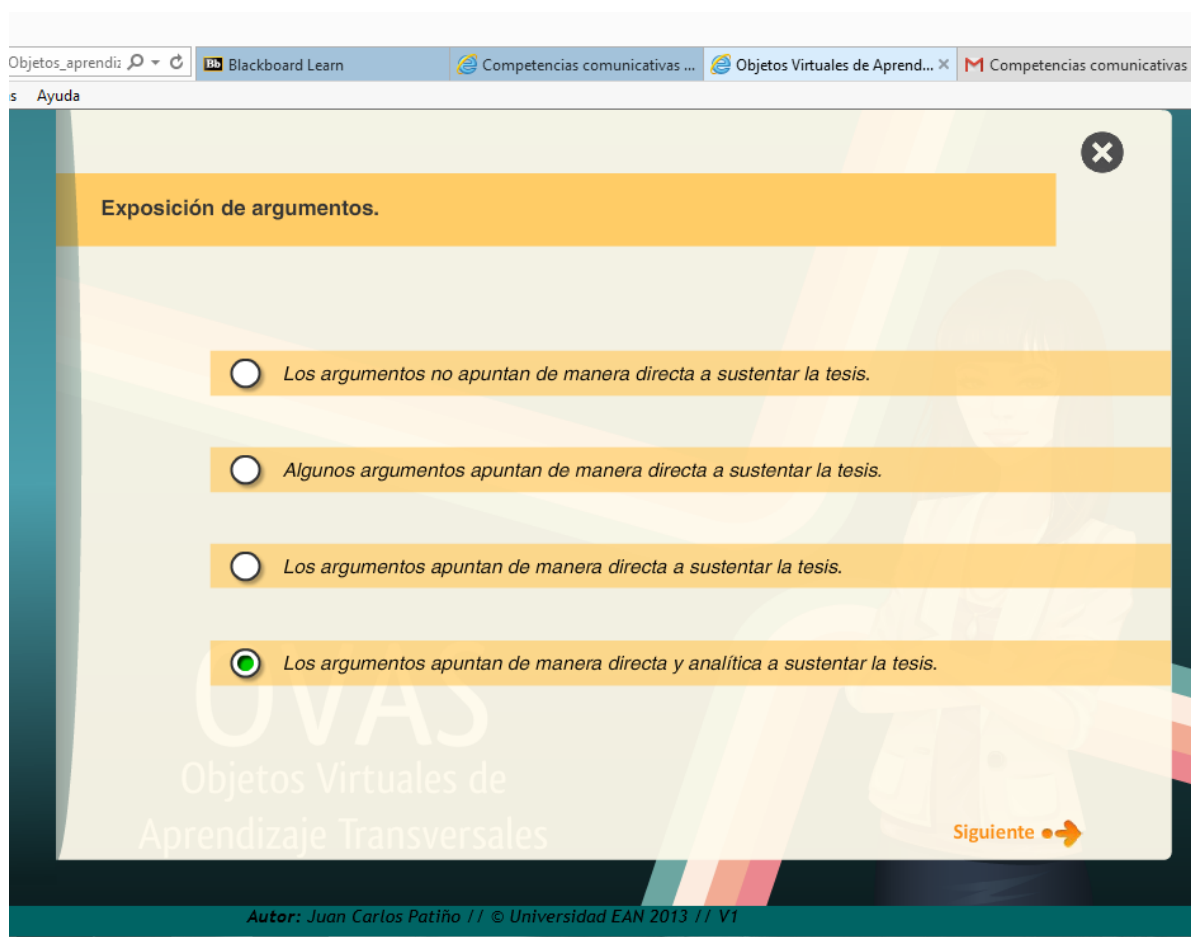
Objetos_aprendiz
Blackboard Learn
Competencias comunicativas ...
Objetos Virtuales de Aprend...
Competencias comunicativas
s Ayuda

Exposición de argumentos.

Los argumentos no apuntan de manera directa a sustentar la tesis.

Algunos argumentos apuntan de manera directa a sustentar la tesis.

Los argumentos apuntan de manera directa a sustentar la tesis.

Los argumentos apuntan de manera directa y analítica a sustentar la tesis.

OVAS
Objetos Virtuales de
Aprendizaje Transversales

Siguiente

Autor: Juan Carlos Patiño // © Universidad EAN 2013 // V1